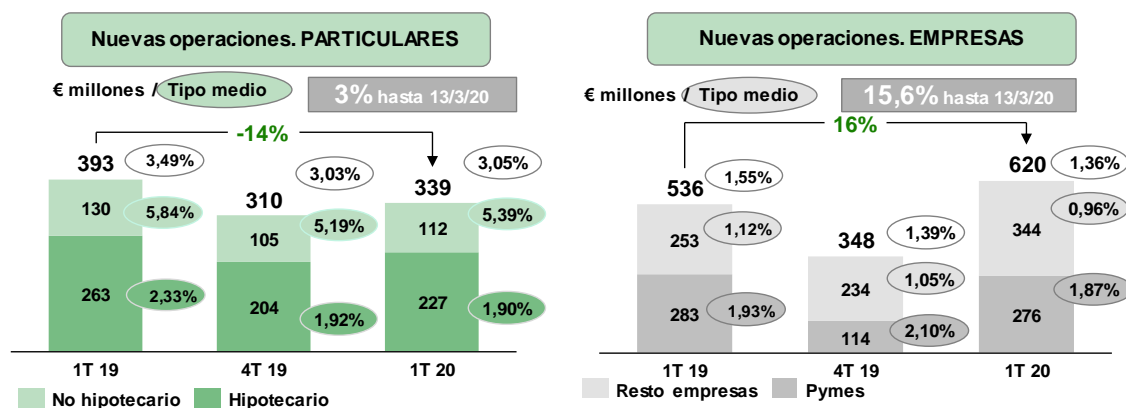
Nuevas operaciones. PARTICULARES

€ millones / Tipo medio

3% hasta 13/3/20

-14%

393 3,49%
130 5,84%
263 2,33%

310 3,03%
105 5,19%
204 1,92%

339 3,05%
112 5,39%
227 1,90%

1T 19
4T 19
1T 20

No hipotecario
Hipotecario

Nuevas operaciones. EMPRESAS

€ millones / Tipo medio

15,6% hasta 13/3/20

16%

536 1,55%
253 1,12%
283 1,93%

348 1,39%
234 1,05%
114 2,10%

620 1,36%
344 0,96%
276 1,87%

1T 19
4T 19
1T 20

Resto empresas
Pymes